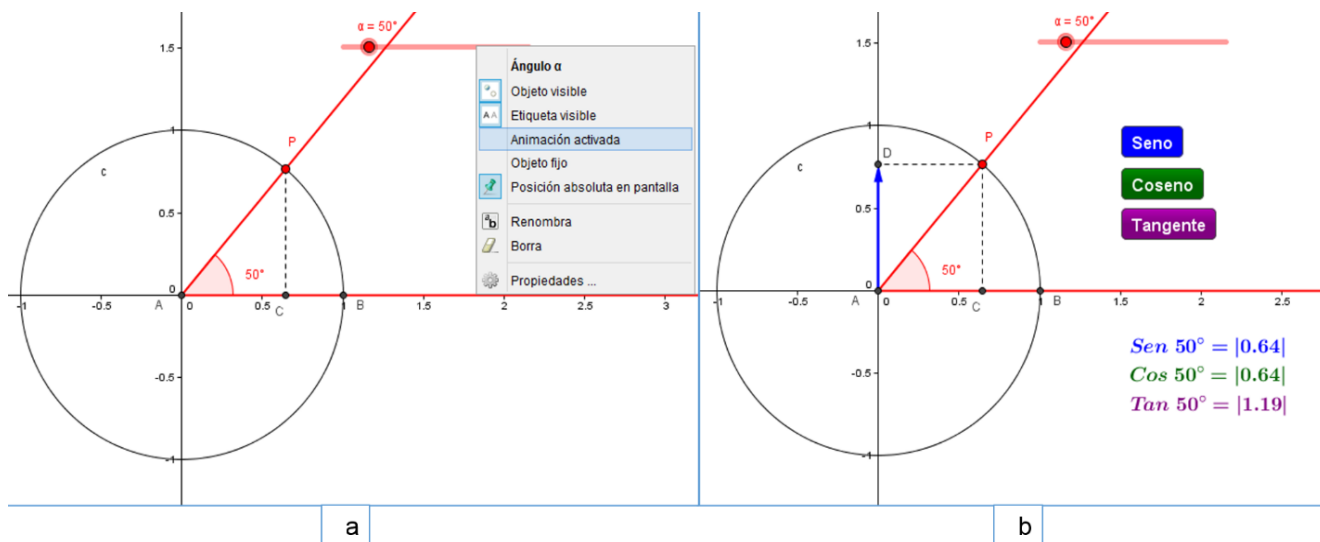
α = 50°

1.5

Ángulo α
Objeto visible
Etiqueta visible
Animación activada
Objeto fijo
Posición absoluta en pantalla
Renombra
Borra
Propiedades ...

P
1
c
0.5
50°
0
-1 -0.5 A 0 0.5 C 1 B 1.5 2 2.5 3
-0.5
-1

a

α = 50°
1.5
1
D
P
c
Seno
Coseno
Tangente
0.5
50°
0
-1 -0.5 A 0 0.5 C 1 B 1.5 2 2.5
-0.5
$Sen\ 50^\circ = |0.64|$
$Cos\ 50^\circ = |0.64|$
$Tan\ 50^\circ = |1.19|$
-1

b